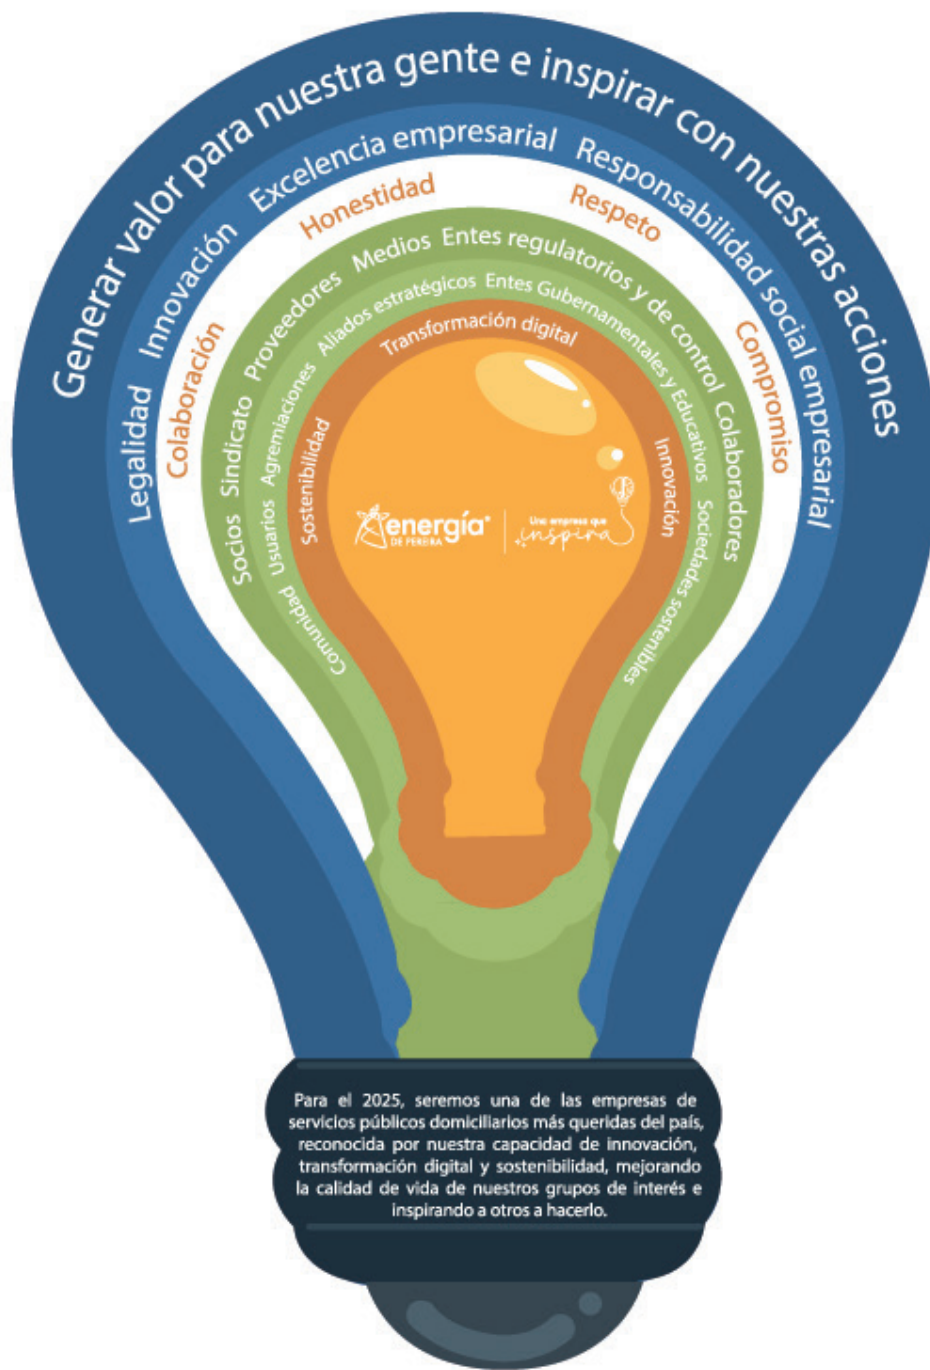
Generar valor para nuestra gente e inspirar con nuestras acciones

Legalidad Innovación Excelencia empresarial Responsabilidad social empresarial

Colaboración Honestidad Respeto Compromiso

Socios Sindicato Proveedores Medios Entes regulatorios y de control Colaboradores

Comunidad Usuarios Agremiaciones Aliados estratégicos Entes Gubernamentales y Educativos Sociedades sostenibles

Sostenibilidad Transformación digital Innovación

energía DE PEREIRA

Una empresa que inspira

Para el 2025, seremos una de las empresas de servicios públicos domiciliarios más queridas del país, reconocida por nuestra capacidad de innovación, transformación digital y sostenibilidad, mejorando la calidad de vida de nuestros grupos de interés e inspirando a otros a hacerlo.